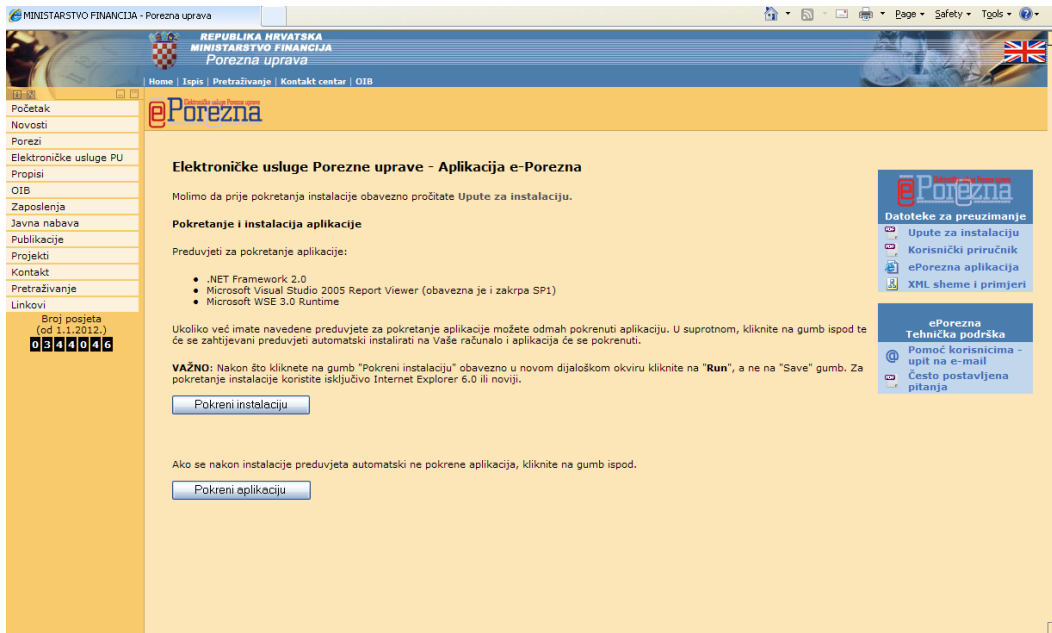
MINISTARSTVO FINANCIJA - Porezna uprava

Page ▾ Safety ▾ Tools ▾

REPUBLIKA HRVATSKA
MINISTARSTVO FINANCIJA
Porezna uprava

Home | Ispis | Pretraživanje | Kontakt centar | OIB

Početak
Novosti
Porezi
Elektroničke usluge PU
Propisi
OIB
Zaposlenja
Javna nabava
Publikacije
Projekti
Kontakt
Pretraživanje
Linkovi

Broj posjeta
(od 1.1.2012.)
0344046

Elektroničke usluge Porezne uprave
ePorezna

Elektroničke usluge Porezne uprave - Aplikacija e-Porezna

Molimo da prije pokretanja instalacije obavezno pročitate Upute za instalaciju.

Pokretanje i instalacija aplikacije

Preduvjeti za pokretanje aplikacije:

- .NET Framework 2.0
- Microsoft Visual Studio 2005 Report Viewer (obavezna je i zakrpa SP1)
- Microsoft WSE 3.0 Runtime

Ukoliko već imate navedene preduvjete za pokretanje aplikacije možete odmah pokrenuti aplikaciju. U suprotnom, kliknite na gumb ispod te će se zahtijevani preduvjeti automatski instalirati na Vaše računalo i aplikacija će se pokrenuti.

VAŽNO: Nakon što kliknete na gumb "Pokreni instalaciju" obavezno u novom dijaloškom okviru kliknite na "Run", a ne na "Save" gumb. Za pokretanje instalacije koristite isključivo Internet Explorer 6.0 ili noviji.

Pokreni instalaciju

Ako se nakon instalacije preduvjeta automatski ne pokrene aplikacija, kliknite na gumb ispod.

Pokreni aplikaciju

Elektroničke usluge Porezne uprave
ePorezna
Datoteke za preuzimanje
Upute za instalaciju
Korisnički priručnik
ePorezna aplikacija
XML sheme i primjeri

ePorezna
Tehnička podrška
Pomoć korisnicima - upit na e-mail
Često postavljena pitanja